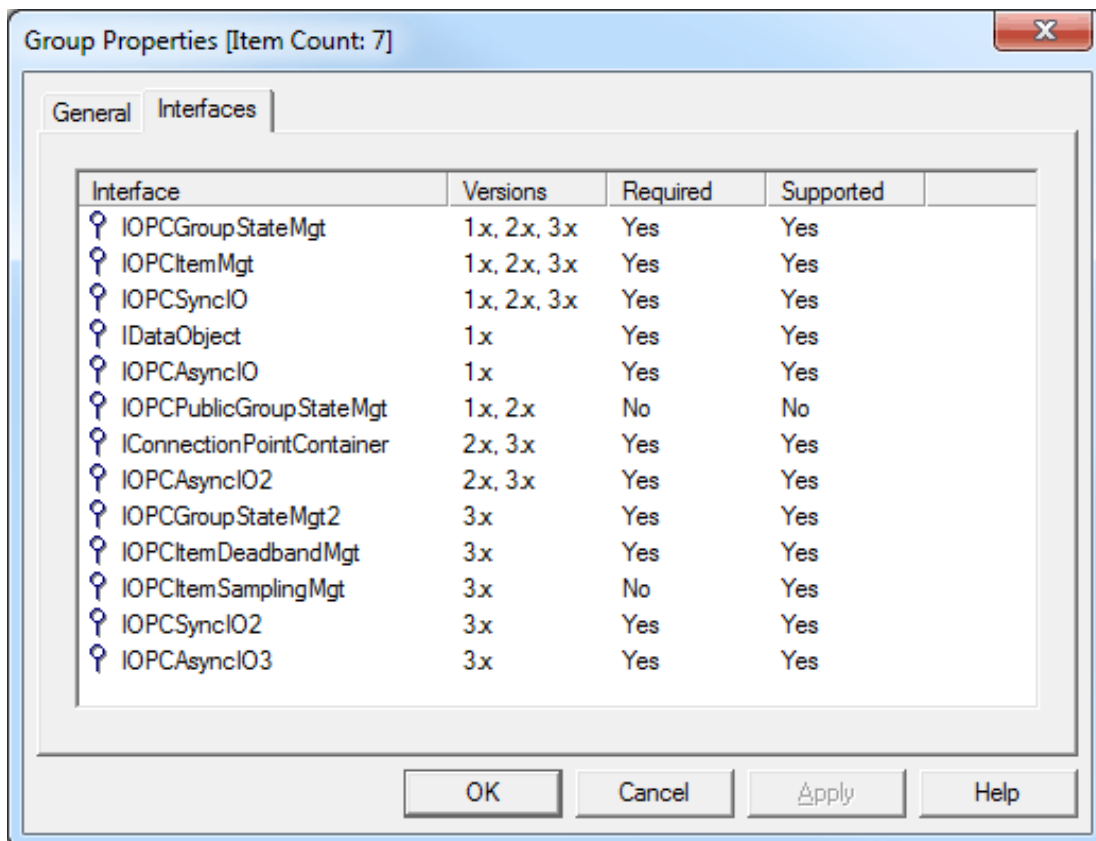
Group Properties [Item Count: 7]

General | Interfaces

| Interface | Versions | Required | Supported |
|---|---|---|---|
| IOPCGroupStateMgt | 1.x, 2.x, 3.x | Yes | Yes |
| IOPCItemMgt | 1.x, 2.x, 3.x | Yes | Yes |
| IOPCSyncIO | 1.x, 2.x, 3.x | Yes | Yes |
| IDataObject | 1.x | Yes | Yes |
| IOPCAsyncIO | 1.x | Yes | Yes |
| IOPCPublicGroupStateMgt | 1.x, 2.x | No | No |
| IConnectionPointContainer | 2.x, 3.x | Yes | Yes |
| IOPCAsyncIO2 | 2.x, 3.x | Yes | Yes |
| IOPCGroupStateMgt2 | 3.x | Yes | Yes |
| IOPCItemDeadbandMgt | 3.x | Yes | Yes |
| IOPCItemSamplingMgt | 3.x | No | Yes |
| IOPCSyncIO2 | 3.x | Yes | Yes |
| IOPCAsyncIO3 | 3.x | Yes | Yes |

OK Cancel Apply Help